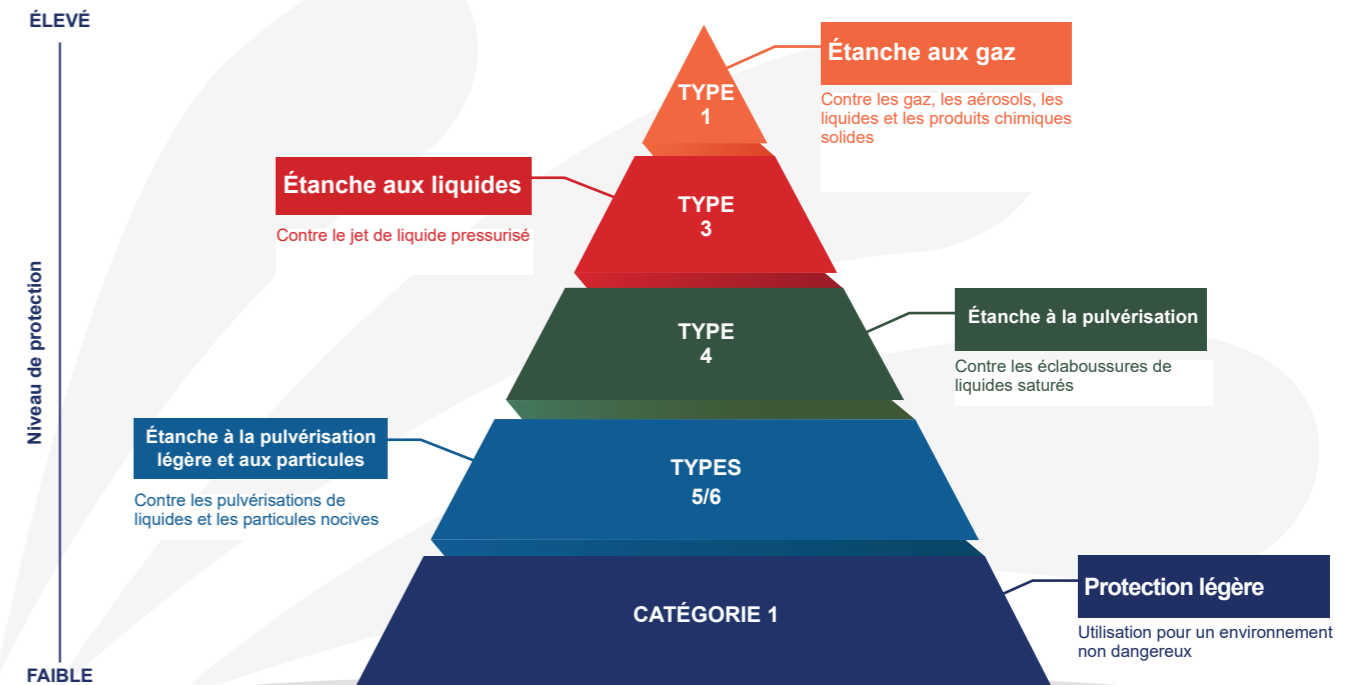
ÉLEVÉ

Niveau de protection

FAIBLE

TYPE 1

Étanche aux gaz

Contre les gaz, les aérosols, les liquides et les produits chimiques solides

Étanche aux liquides

Contre le jet de liquide pressurisé

TYPE 3

TYPE 4

Étanche à la pulvérisation

Contre les éclaboussures de liquides saturés

Étanche à la pulvérisation légère et aux particules

Contre les pulvérisations de liquides et les particules nocives

TYPES 5/6

CATÉGORIE 1

Protection légère

Utilisation pour un environnement non dangereux